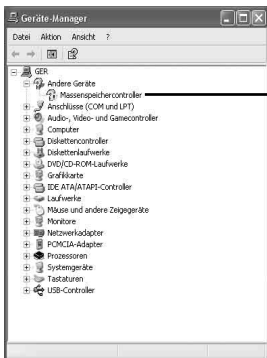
Geräte-Manager

Datei Aktion Ansicht ?

GER
Andere Geräte
Massenspeichercontroller
Anschlüsse (COM und LPT)
Audio-, Video- und Gamecontroller
Computer
Diskettencontroller
Diskettenlaufwerke
DVD/CD-ROM-Laufwerke
Grafikkarte
IDE ATA/ATAPI-Controller
Laufwerke
Mäuse und andere Zeigegeräte
Monitore
Netzwerkadapter
PCMCIA-Adapter
Prozessoren
Systemgeräte
Tastaturen
USB-Controller